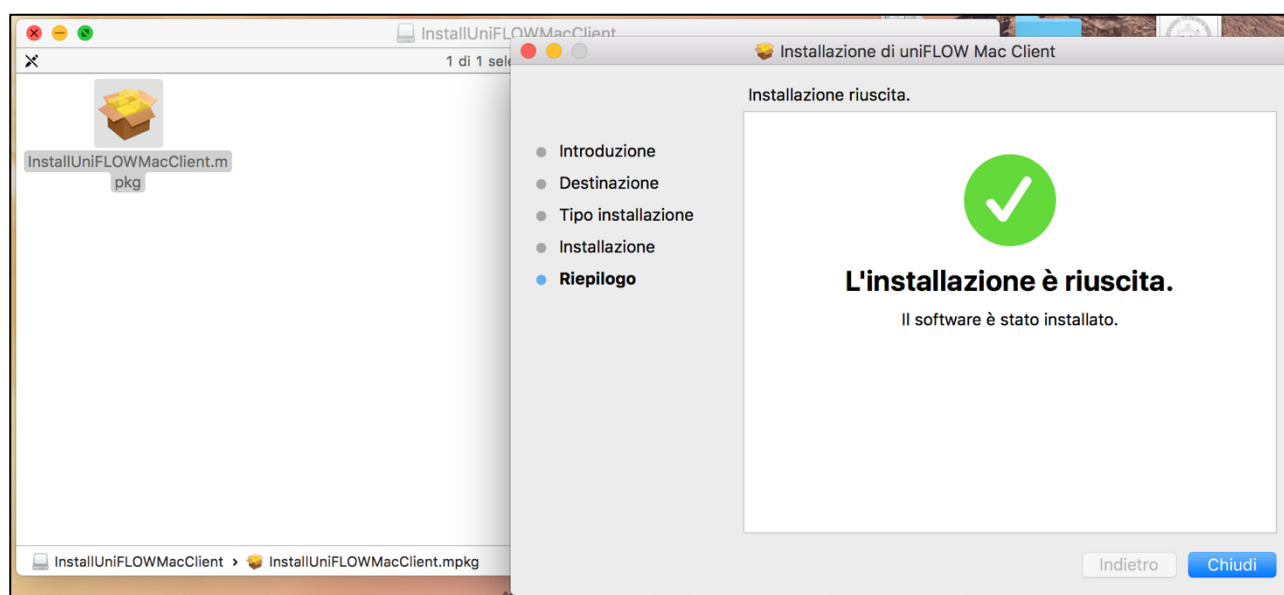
InstallUniFLOWMacClient

1 di 1 sele

InstallUniFLOWMacClient.mpkg

InstallUniFLOWMacClient › InstallUniFLOWMacClient.mpkg

Installazione di uniFLOW Mac Client

Installazione riuscita.

Introduzione
Destinazione
Tipo installazione
Installazione
Riepilogo

L'installazione è riuscita.

Il software è stato installato.

Indietro
Chiudi